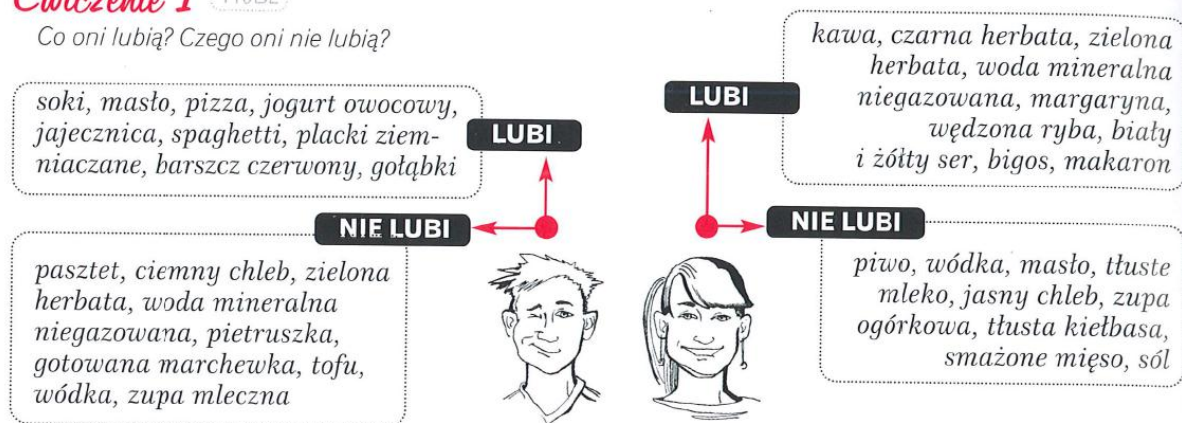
Ćwiczenie 1 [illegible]

Co oni lubią? Czego oni nie lubią?

LUBI

soki, masło, pizza, jogurt owocowy, jajecznica, spaghetti, placki ziemniaczane, barszcz czerwony, gołąbki

NIE LUBI

pasztet, ciemny chleb, zielona herbata, woda mineralna niegazowana, pietruszka, gotowana marchewka, tofu, wódka, zupa mleczna

LUBI

kawa, czarna herbata, zielona herbata, woda mineralna niegazowana, margaryna, wędzona ryba, biały i żółty ser, bigos, makaron

NIE LUBI

piwo, wódka, masło, tłuste mleko, jasny chleb, zupa ogórkowa, tłusta kiełbasa, smażone mięso, sól